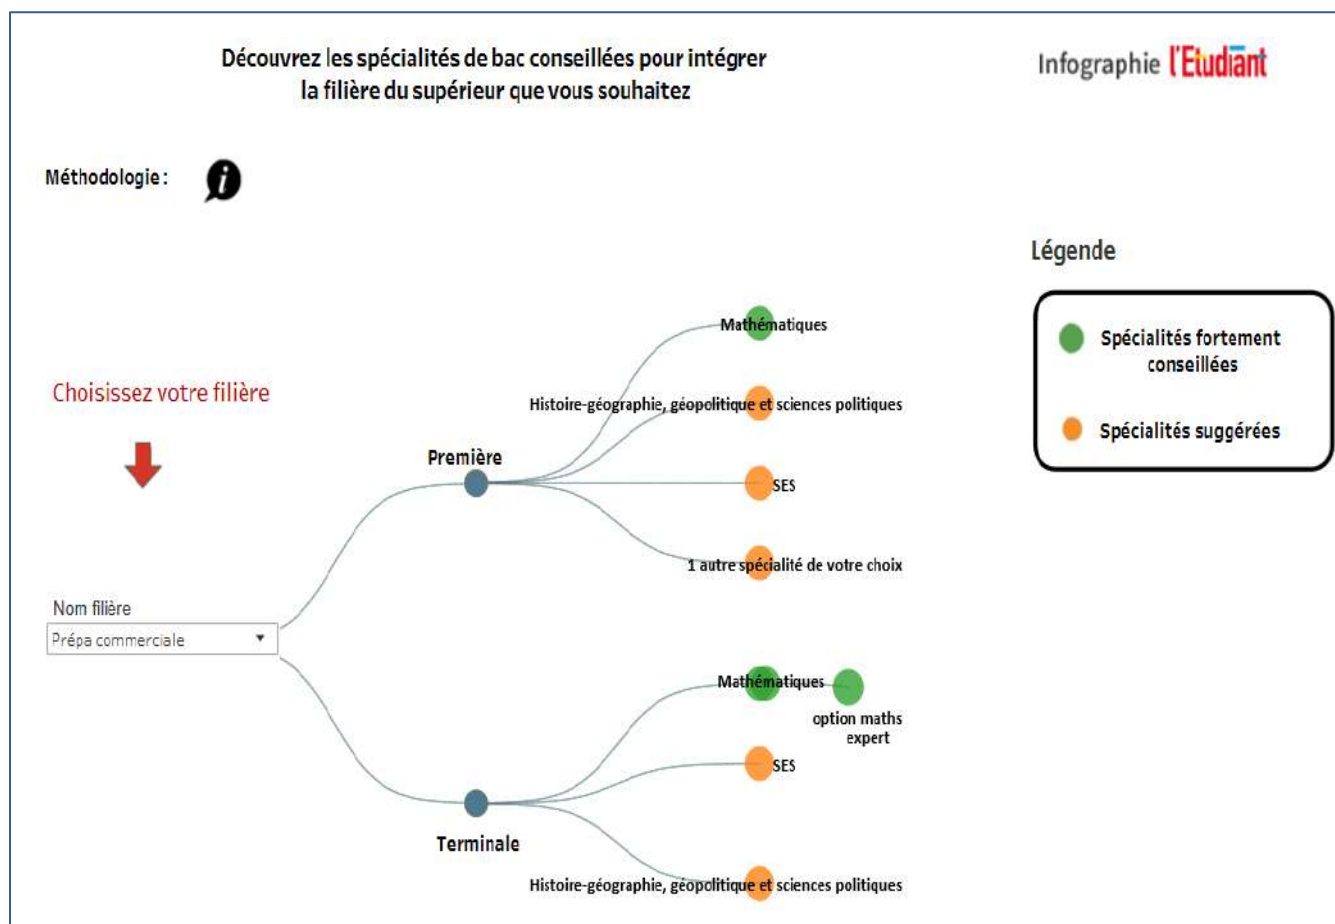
Découvrez les spécialités de bac conseillées pour intégrer la filière du supérieur que vous souhaitez

Infographie l'Etudiant

Méthodologie :

Légende

Spécialités fortement conseillées

Spécialités suggérées

Choisissez votre filière

Nom filière

Prépa commerciale

Première

Mathématiques

Histoire-géographie, géopolitique et sciences politiques

SES

1 autre spécialité de votre choix

Terminale

Mathématiques

option maths expert

SES

Histoire-géographie, géopolitique et sciences politiques